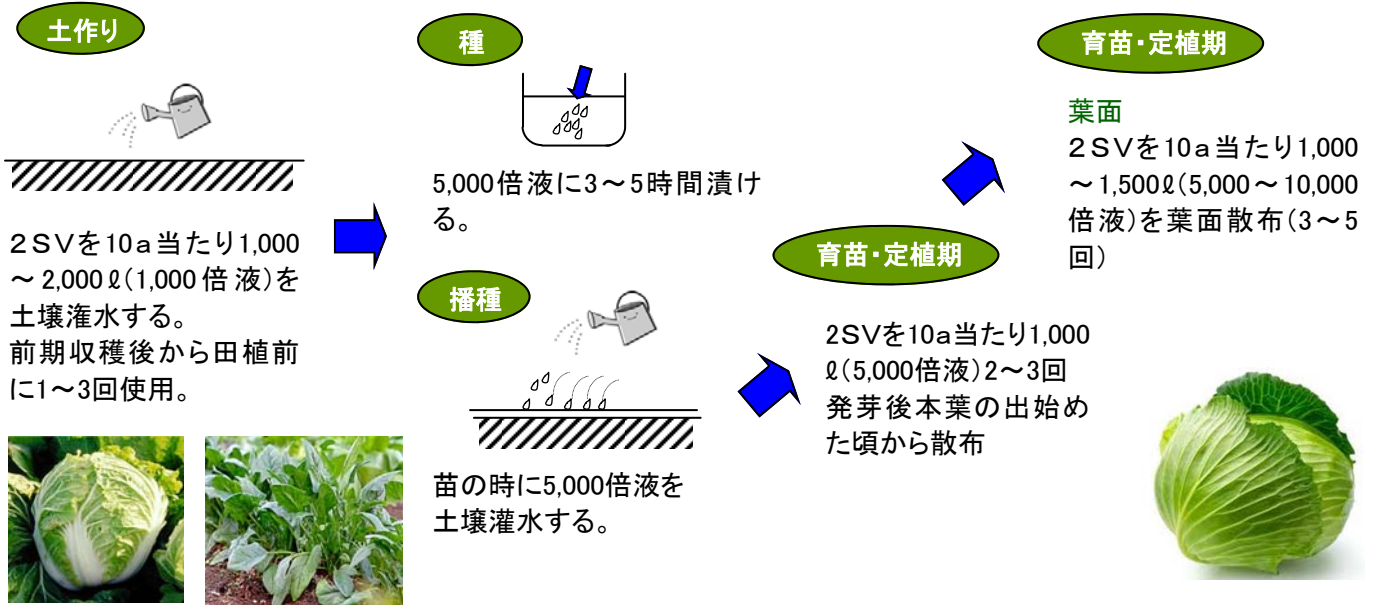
土作り

2SVを10a当たり1,000～2,000ℓ(1,000倍液)を土壌潅水する。
前期収穫後から田植前に1～3回使用。

種

5,000倍液に3～5時間漬ける。

播種

苗の時に5,000倍液を土壌灌水する。

育苗・定植期

2SVを10a当たり1,000ℓ(5,000倍液)2～3回
発芽後本葉の出始めた頃から散布

育苗・定植期

葉面
2SVを10a当たり1,000～1,500ℓ(5,000～10,000倍液)を葉面散布(3～5回)